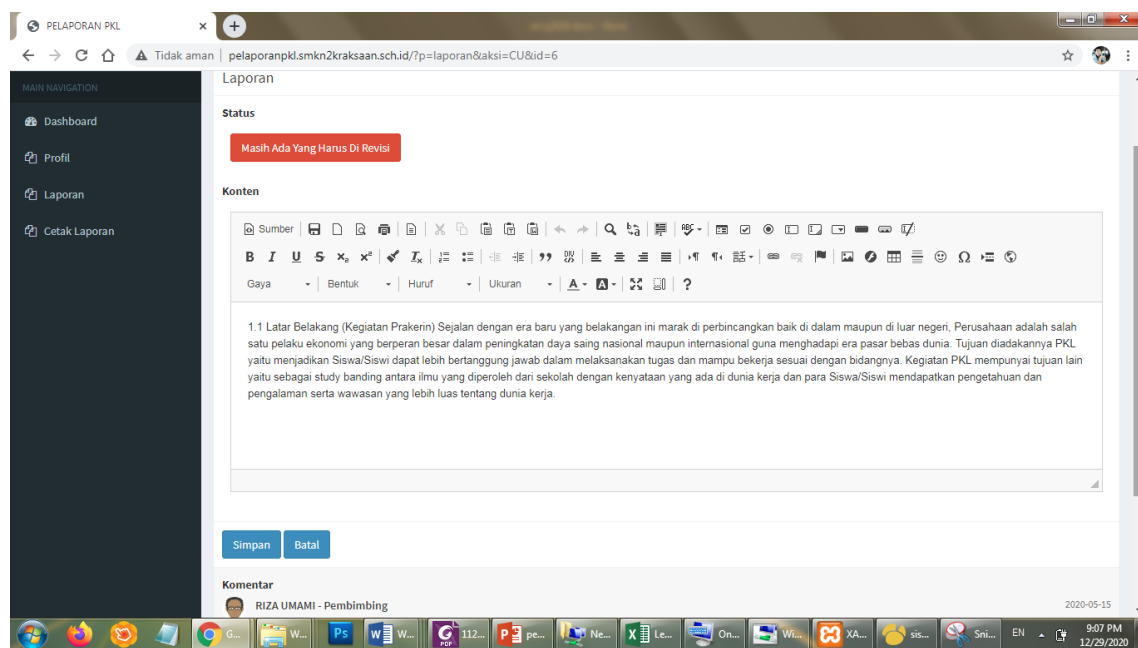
PELAPORAN PKL ×

Tidak aman | pelaporanpkl.smkn2kraksaan.sch.id/?p=laporan&aksi=CU&id=6

MAIN NAVIGATION

Dashboard

Profil

Laporan

Cetak Laporan

Laporan

Status

Masih Ada Yang Harus Di Revisi

Konten

Sumber

Gaya Bentuk Huruf Ukuran

1.1 Latar Belakang (Kegiatan Prakerin) Sejalan dengan era baru yang belakangan ini marak di perbincangkan baik di dalam maupun di luar negeri, Perusahaan adalah salah satu pelaku ekonomi yang berperan besar dalam peningkatan daya saing nasional maupun internasional guna menghadapi era pasar bebas dunia. Tujuan diadakannya PKL yaitu menjadikan Siswa/Siswi dapat lebih bertanggung jawab dalam melaksanakan tugas dan mampu bekerja sesuai dengan bidangnya. Kegiatan PKL mempunyai tujuan lain yaitu sebagai study banding antara ilmu yang diperoleh dari sekolah dengan kenyataan yang ada di dunia kerja dan para Siswa/Siswi mendapatkan pengetahuan dan pengalaman serta wawasan yang lebih luas tentang dunia kerja.

Simpan Batal

Komentar

RIZA UMAMI - Pembimbing

2020-05-15

G... W... Ps W... 112... pe... Ne... Le... On... Wi... XA... sis... Sni... EN 9:07 PM 12/29/2020